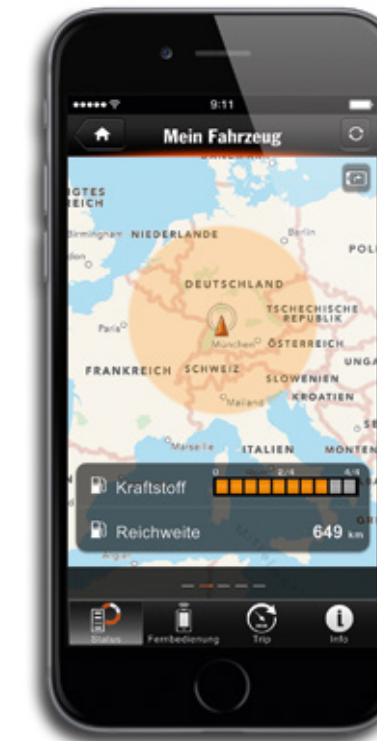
9:11

Mein Fahrzeug

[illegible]GTES
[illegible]REICH
Birmingham
NIEDERLANDE
Berlin
POL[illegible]
DEUTSCHLAND
TSCHECHISCHE REPUBLIK
Paris
München
ÖSTERREICH
FRANKREICH
SCHWEIZ
UNGA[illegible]
SLOWENIEN
KROATIEN
Mailand
Marseille
ITALIEN
MONTEN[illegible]

0
2/4
4/4
Kraftstoff
Reichweite
649 km

Status
Fernbedienung
Trip
Info